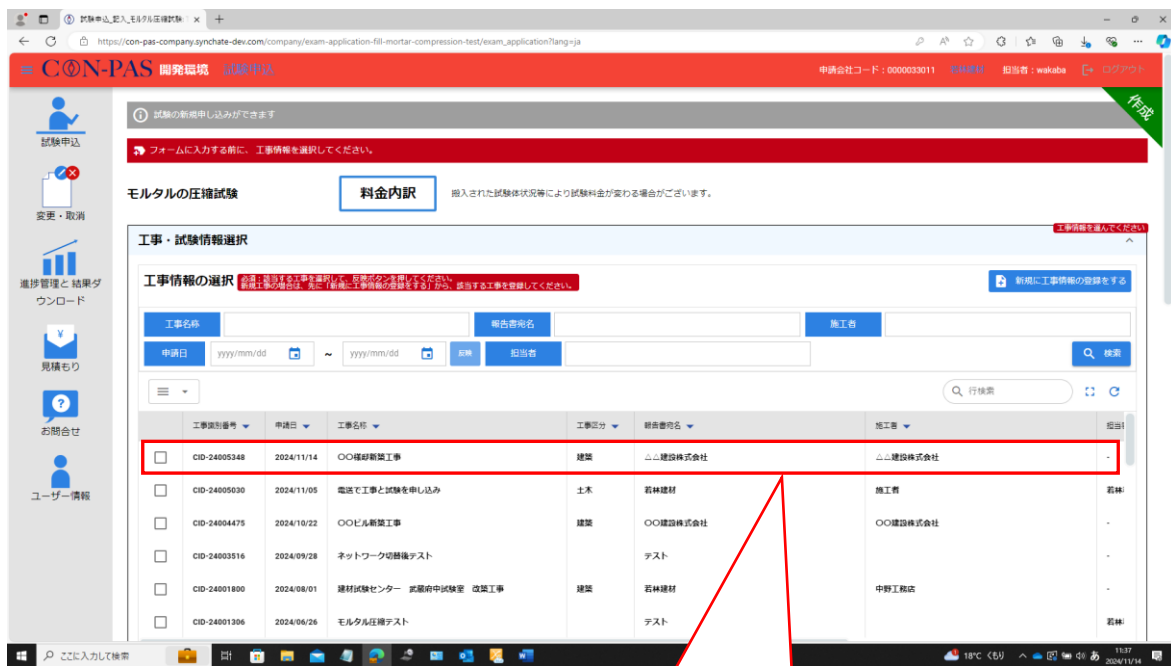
試験申込_記入_モルタル圧縮試験 ×  +

https://con-pas-company.synchate-dev.com/company/exam-application-fill-mortar-compression-test/exam_application?lang=ja

CON-PAS 開発環境 試験申込

申請会社コード：0000033011 担当者：wakaba ログアウト

作成

試験申込

変更・取消

進捗管理と 結果ダウンロード

見積もり

お問合せ

ユーザー情報

試験の新規申し込みができます

フォームに入力する前に、工事情報を選択してください。

モルタルの圧縮試験

料金内訳

搬入された試験体状況等により試験料金が変わる場合がございます。

工事・試験情報選択

工事情報を選んでください

工事情報の選択

必須：該当する工事を選択して、反映ボタンを押してください。
新規工事の場合は、先に「新規に工事情報の登録をする」から、該当する工事を登録してください。

新規に工事情報の登録をする

工事名称

報告書宛名

施工者

申請日 yyyy/mm/dd ~ yyyy/mm/dd 反映

担当者

検索

行検索

| | 工事識別番号 | 申請日 | 工事名称 | 工事区分 | 報告書宛名 | 施工者 | 担当 |
|---|---|---|---|---|---|---|---|
| ☐ | CID-24005348 | 2024/11/14 | 〇〇様邸新築工事 | 建築 | △△建設株式会社 | △△建設株式会社 | - |
| ☐ | CID-24005030 | 2024/11/05 | 電送で工事と試験を申し込み | 土木 | 若林建材 | 施工者 | 若林 |
| ☐ | CID-24004475 | 2024/10/22 | 〇〇ビル新築工事 | 建築 | 〇〇建設株式会社 | 〇〇建設株式会社 | - |
| ☐ | CID-24003516 | 2024/09/28 | ネットワーク切替後テスト | | テスト | | - |
| ☐ | CID-24001800 | 2024/08/01 | 建材試験センター 武蔵府中試験室 改築工事 | 建築 | 若林建材 | 中野工務店 | - |
| ☐ | CID-24001306 | 2024/06/26 | モルタル圧縮テスト | | テスト | | 若林 |

ここに入力して検索

18°C くもり 11:37 2024/11/14